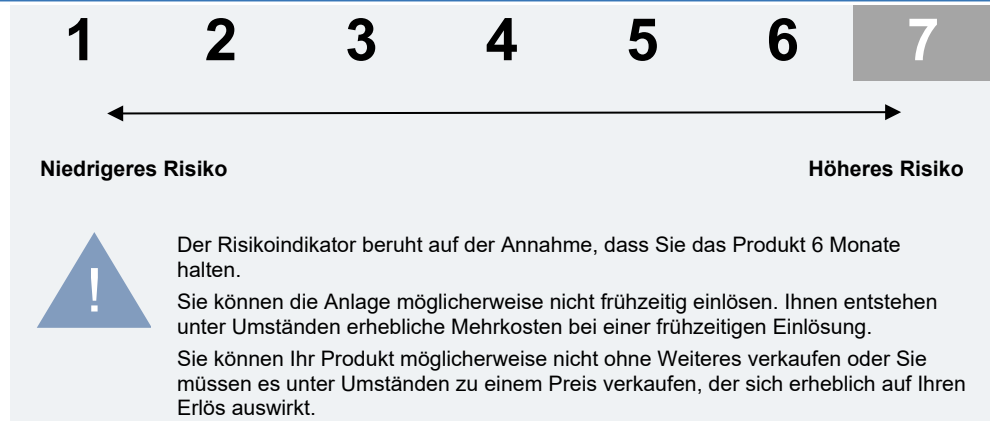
| 1 | 2 | 3 | 4 | 5 | 6 | 7 |
|---|---|---|---|---|---|---|

Niedrigeres Risiko

Höheres Risiko

!

Der Risikoindikator beruht auf der Annahme, dass Sie das Produkt 6 Monate halten.

Sie können die Anlage möglicherweise nicht frühzeitig einlösen. Ihnen entstehen unter Umständen erhebliche Mehrkosten bei einer frühzeitigen Einlösung.

Sie können Ihr Produkt möglicherweise nicht ohne Weiteres verkaufen oder Sie müssen es unter Umständen zu einem Preis verkaufen, der sich erheblich auf Ihren Erlös auswirkt.